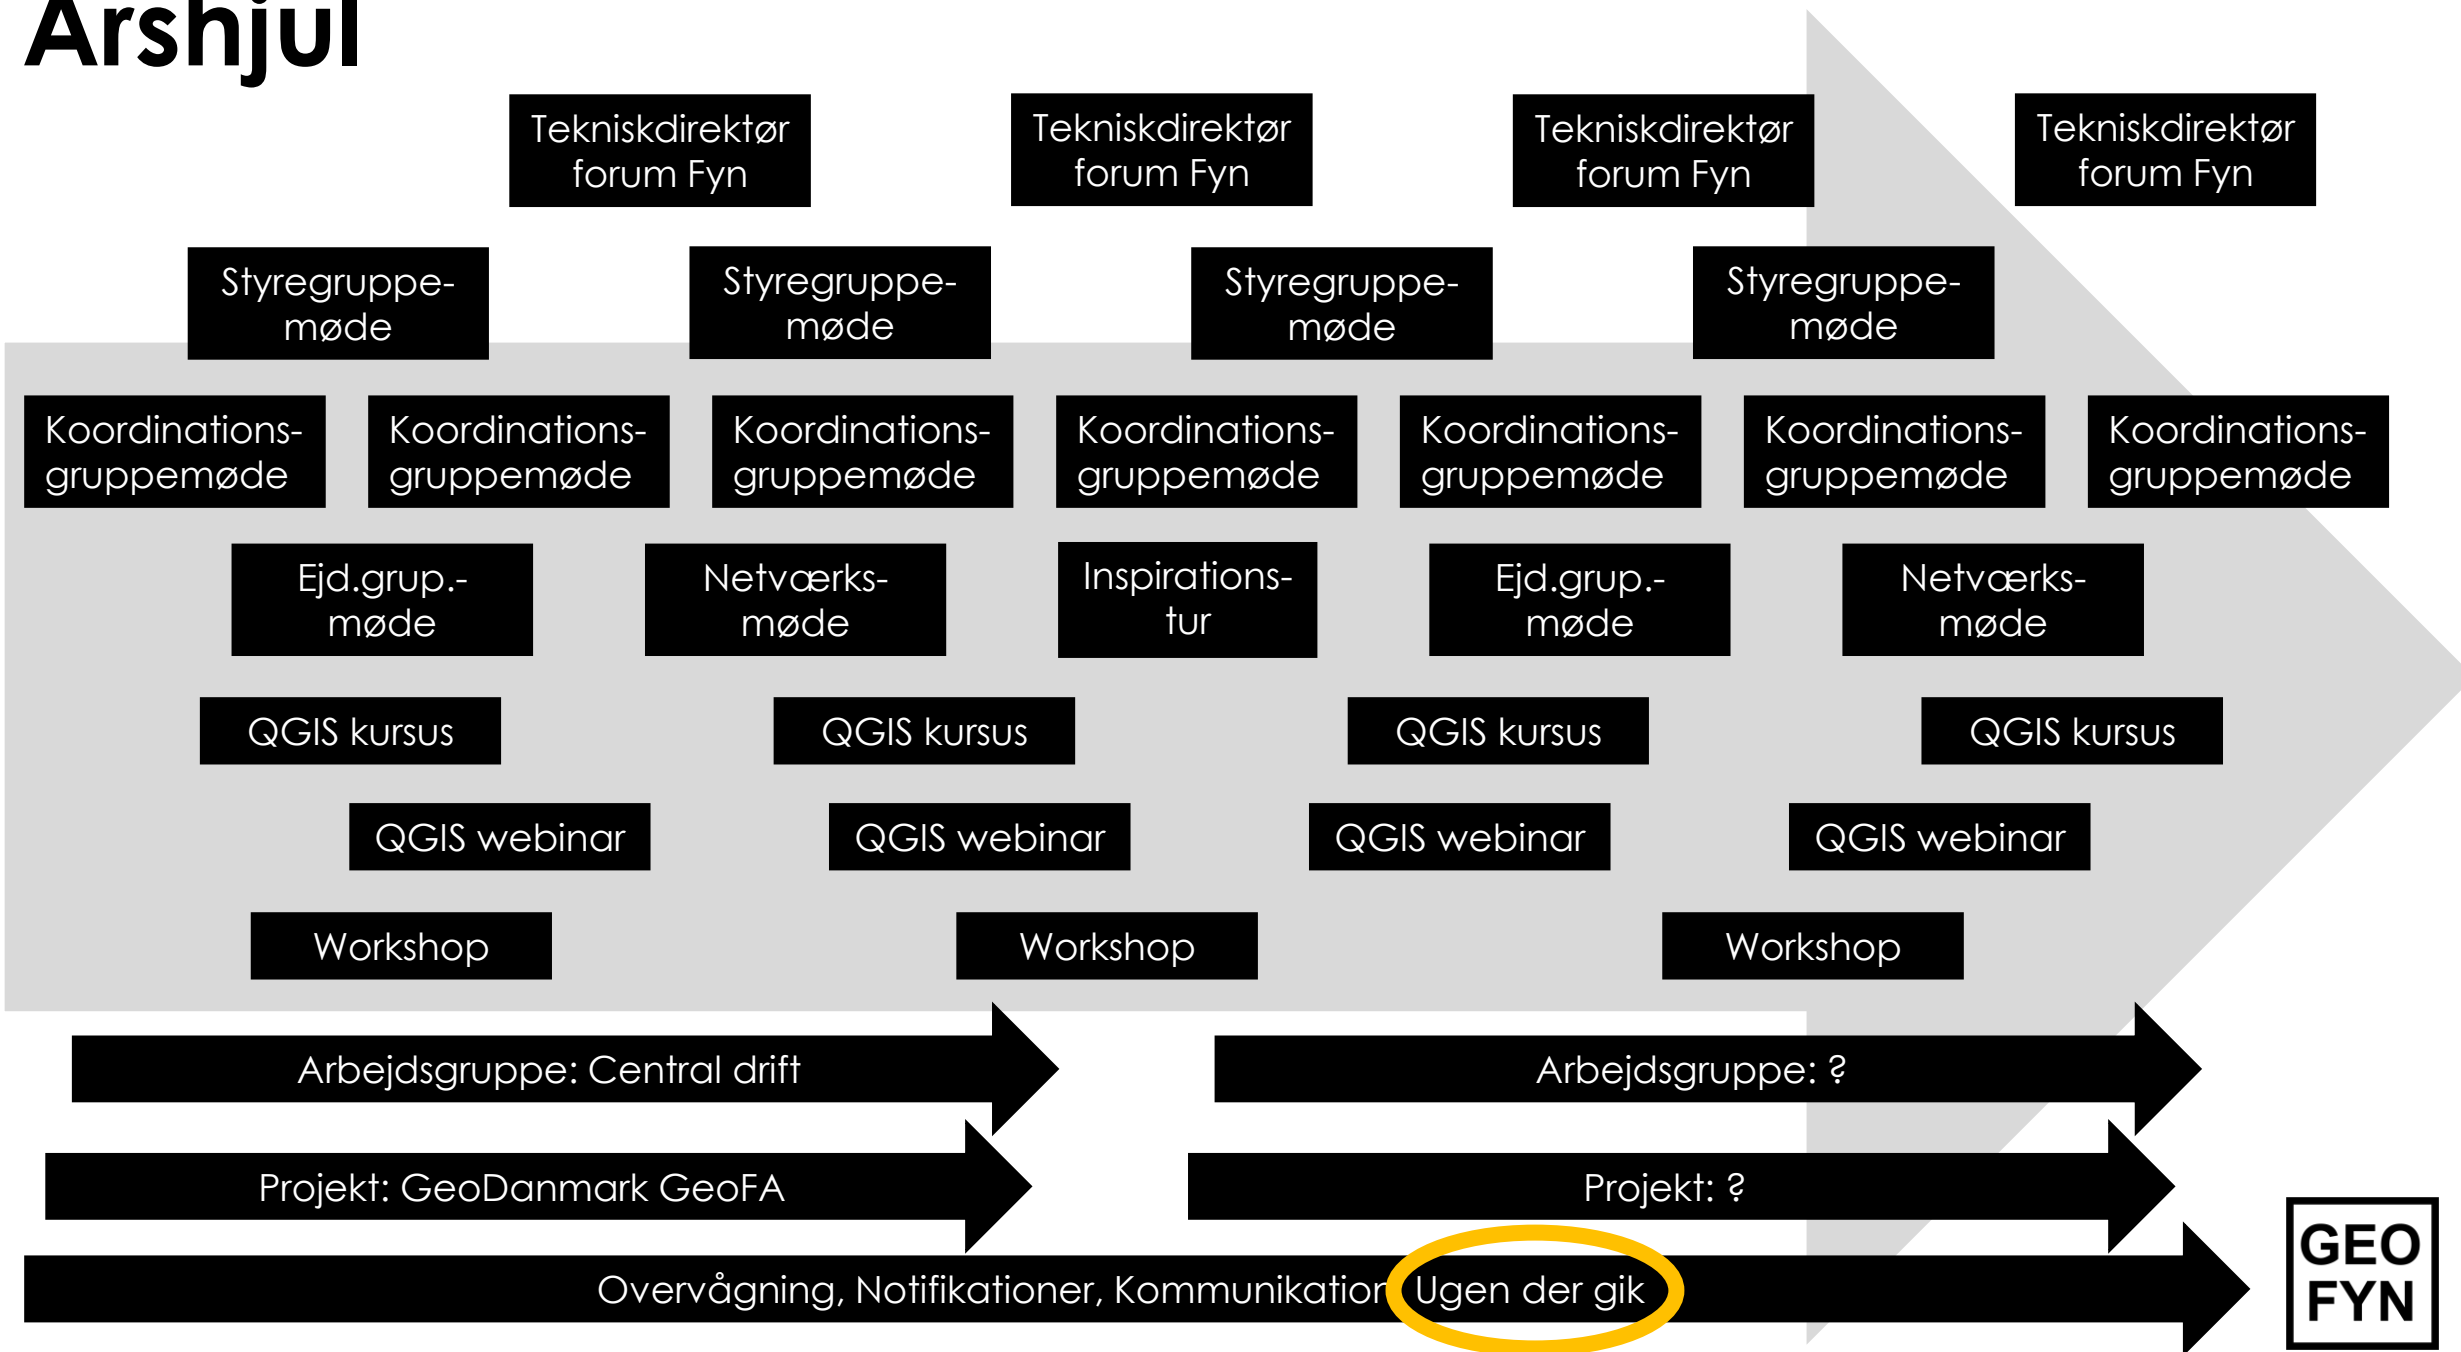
Årshjul

Tekniskdirektør forum Fyn

Tekniskdirektør forum Fyn

Tekniskdirektør forum Fyn

Tekniskdirektør forum Fyn

Styregruppe-møde

Styregruppe-møde

Styregruppe-møde

Styregruppe-møde

Koordinations-gruppemøde

Koordinations-gruppemøde

Koordinations-gruppemøde

Koordinations-gruppemøde

Koordinations-gruppemøde

Koordinations-gruppemøde

Koordinations-gruppemøde

Ejd.grup.-møde

Netværks-møde

Inspirations-tur

Ejd.grup.-møde

Netværks-møde

QGIS kursus

QGIS kursus

QGIS kursus

QGIS kursus

QGIS webinar

QGIS webinar

QGIS webinar

QGIS webinar

Workshop

Workshop

Workshop

Arbejdsgruppe: Central drift

Arbejdsgruppe: ?

Projekt: GeoDanmark GeoFA

Projekt: ?

Overvågning, Notifikationer, Kommunikation Ugen der gik

GEO FYN